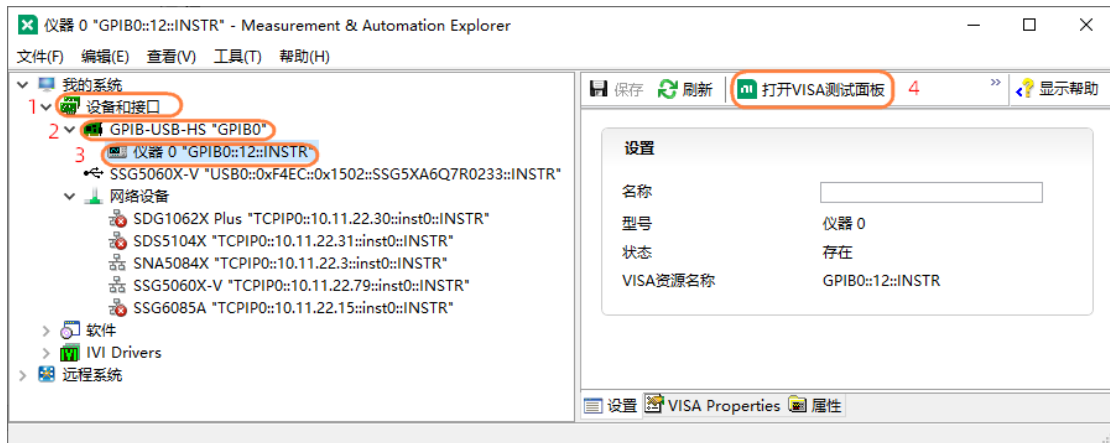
仪器 0 "GPIB0::12::INSTR" - Measurement & Automation Explorer

文件(F) 编辑(E) 查看(V) 工具(T) 帮助(H)

我的系统
1 设备和接口
2 GPIB-USB-HS "GPIB0"
3 仪器 0 "GPIB0::12::INSTR"
SSG5060X-V "USB0::0xF4EC::0x1502::SSG5XA6Q7R0233::INSTR"
网络设备
SDG1062X Plus "TCPIP0::10.11.22.30::inst0::INSTR"
SDS5104X "TCPIP0::10.11.22.31::inst0::INSTR"
SNA5084X "TCPIP0::10.11.22.3::inst0::INSTR"
SSG5060X-V "TCPIP0::10.11.22.79::inst0::INSTR"
SSG6085A "TCPIP0::10.11.22.15::inst0::INSTR"
软件
IVI Drivers
远程系统

保存 刷新 打开VISA测试面板 4 » 显示帮助

设置

| 名称 | |
|---|---|
| 型号 | 仪器 0 |
| 状态 | 存在 |
| VISA资源名称 | GPIB0::12::INSTR |

设置 VISA Properties 属性